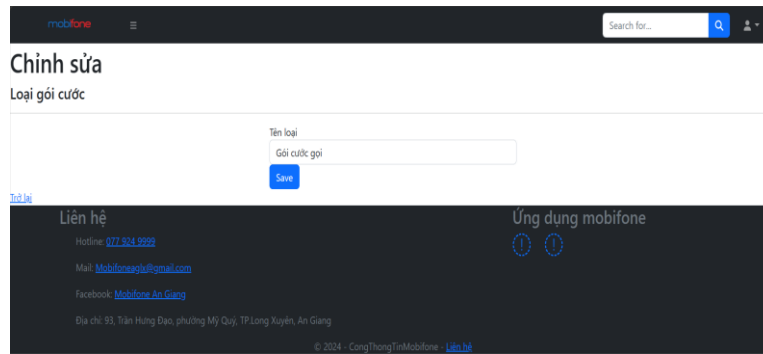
mobifone ≡

Search for...

Chỉnh sửa

Loại gói cước

Tên loại

Gói cước gọi

Save

Trở lại

Liên hệ

Hotline: 077 924 9999

Mail: Mobifoneagla@gmail.com

Facebook: Mobifone An Giang

Địa chỉ: 93, Trần Hưng Đạo, phường Mỹ Quý, TP.Long Xuyên, An Giang

Ứng dụng mobifone

© 2024 - CongThongTinMobifone - Liên hệ